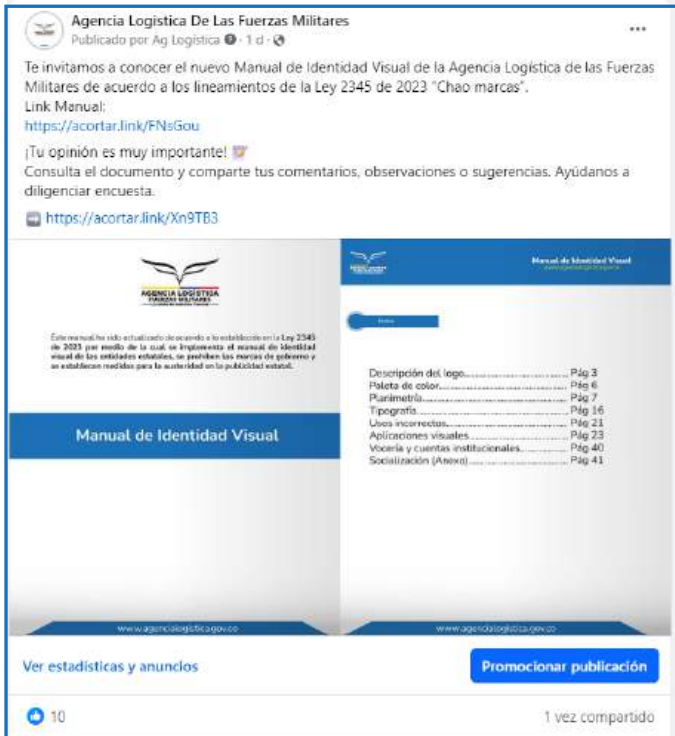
Agencia Logistica De Las Fuerzas Militares
Publicado por Ag Logistica · 1 d ·

Te invitamos a conocer el nuevo Manual de Identidad Visual de la Agencia Logística de las Fuerzas Militares de acuerdo a los lineamientos de la Ley 2345 de 2023 "Chao marcas".
Link Manual:
https://acortar.link/FNsGou

¡Tu opinión es muy importante!
Consulta el documento y comparte tus comentarios, observaciones o sugerencias. Ayúdanos a diligenciar encuesta.

https://acortar.link/Xn9TB3

AGENCIA LOGISTICA
FUERZAS MILITARES

Este manual ha sido actualizado de acuerdo a lo establecido en la Ley 2345 de 2023 por medio de la cual se implementa el manual de identidad visual de las entidades estatales, se prohíben las marcas de gobierno y se establecen medidas para la austeridad en la publicidad estatal.

Manual de Identidad Visual

www.agencialogistica.gov.co

Manual de Identidad Visual
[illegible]

Índice

Descripción del logo.................................. Pág 3
Paleta de color.................................. Pág 6
Planimetría.................................. Pág 7
Tipografía.................................. Pág 16
Usos incorrectos.................................. Pág 21
Aplicaciones visuales.................................. Pág 23
Vocería y cuentas institucionales.................................. Pág 40
Socialización (Anexo).................................. Pág 41

www.agencialogistica.gov.co

Ver estadísticas y anuncios
Promocionar publicación

10
1 vez compartido